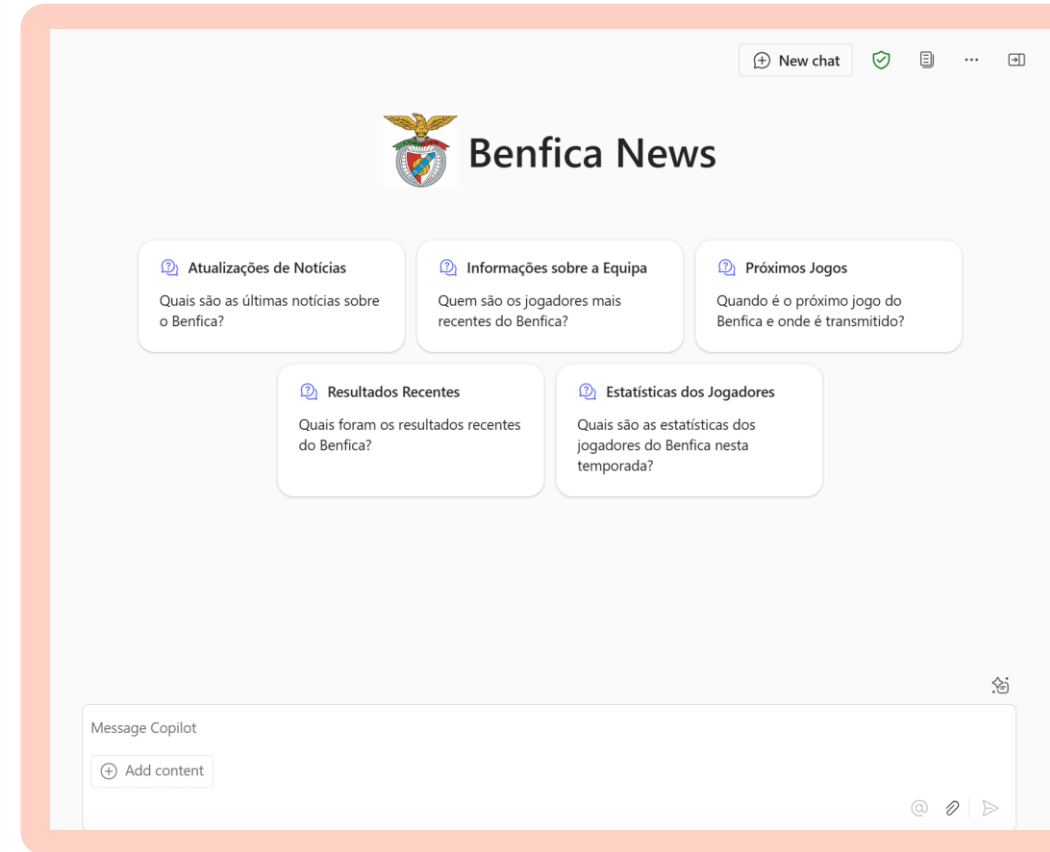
New chat

Benfica News

Atualizações de Notícias
Quais são as últimas notícias sobre o Benfica?

Informações sobre a Equipa
Quem são os jogadores mais recentes do Benfica?

Próximos Jogos
Quando é o próximo jogo do Benfica e onde é transmitido?

Resultados Recentes
Quais foram os resultados recentes do Benfica?

Estatísticas dos Jogadores
Quais são as estatísticas dos jogadores do Benfica nesta temporada?

Message Copilot

Add content